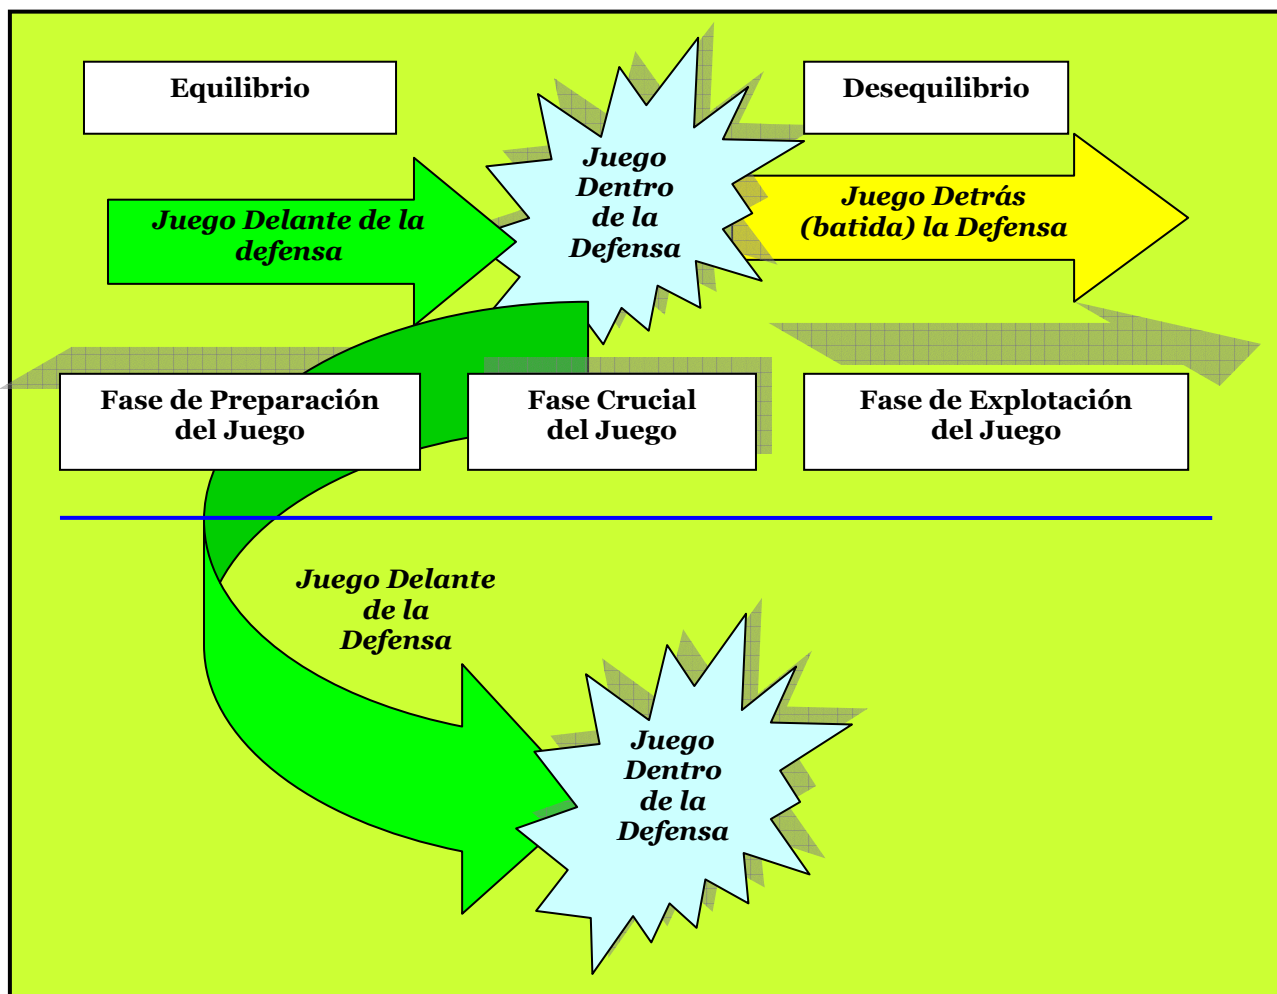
Equilibrio

Juego Dentro de la Defensa

Desequilibrio

Juego Delante de la defensa

Juego Detrás (batida) la Defensa

Fase de Preparación del Juego

Fase Crucial del Juego

Fase de Explotación del Juego

Juego Delante de la Defensa

Juego Dentro de la Defensa